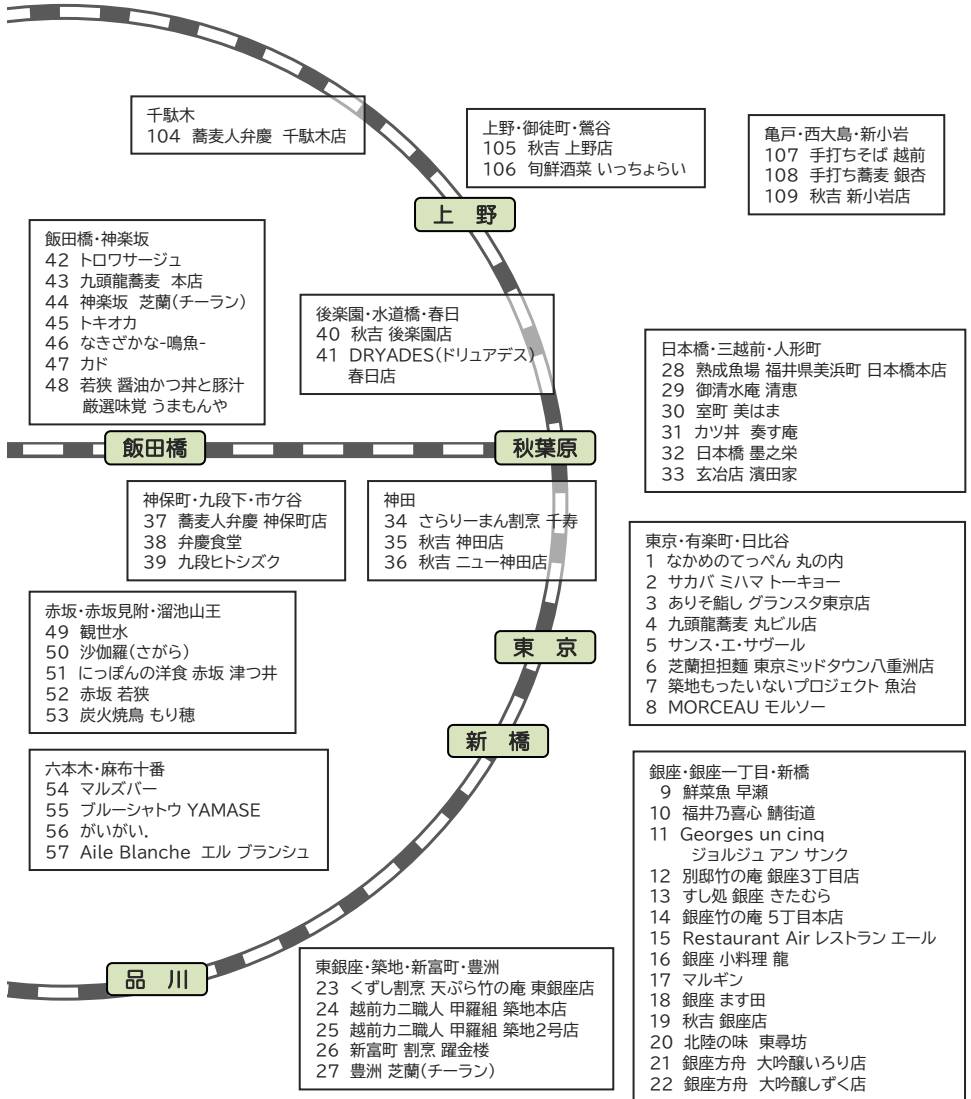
千駄木
104 蕎麦人弁慶 千駄木店

上野・御徒町・鶯谷
105 秋吉 上野店
106 旬鮮酒菜 いっちょらい

亀戸・西大島・新小岩
107 手打ちそば 越前
108 手打ち蕎麦 銀杏
109 秋吉 新小岩店

上野

飯田橋・神楽坂
42 トロワサージュ
43 九頭龍蕎麦 本店
44 神楽坂 芝蘭(チーラン)
45 トキオカ
46 なきざかな-鳴魚-
47 カド
48 若狭 醤油かつ丼と豚汁 厳選味覚 うまもんや

後楽園・水道橋・春日
40 秋吉 後楽園店
41 DRYADES(ドリュアデス) 春日店

日本橋・三越前・人形町
28 熟成魚場 福井県美浜町 日本橋本店
29 御清水庵 清恵
30 室町 美はま
31 カツ丼 奏す庵
32 日本橋 墨之栄
33 玄冶店 濱田家

飯田橋

秋葉原

神保町・九段下・市ケ谷
37 蕎麦人弁慶 神保町店
38 弁慶食堂
39 九段ヒトシズク

神田
34 さらりーまん割烹 千寿
35 秋吉 神田店
36 秋吉 ニュー神田店

東京・有楽町・日比谷
1 なかめのてっぺん 丸の内
2 サカバ ミハマ トーキョー
3 ありそ鮨し グランスタ東京店
4 九頭龍蕎麦 丸ビル店
5 サンス・エ・サヴール
6 芝蘭担担麺 東京ミッドタウン八重洲店
7 築地もったいないプロジェクト 魚治
8 MORCEAU モルソー

赤坂・赤坂見附・溜池山王
49 観世水
50 沙伽羅(さがら)
51 にっぽんの洋食 赤坂 津つ井
52 赤坂 若狭
53 炭火焼鳥 もり穂

東京

新橋

六本木・麻布十番
54 マルズバー
55 ブルーシャトウ YAMASE
56 がいがい.
57 Aile Blanche エル ブランシュ

銀座・銀座一丁目・新橋
9 鮮菜魚 早瀬
10 福井乃喜心 鯖街道
11 Georges un cinq ジョルジュ アン サンク
12 別邸竹の庵 銀座3丁目店
13 すし処 銀座 きたむら
14 銀座竹の庵 5丁目本店
15 Restaurant Air レストラン エール
16 銀座 小料理 龍
17 マルギン
18 銀座 ます田
19 秋吉 銀座店
20 北陸の味 東尋坊
21 銀座方舟 大吟醸いろり店
22 銀座方舟 大吟醸しずく店

品川

東銀座・築地・新富町・豊洲
23 くずし割烹 天ぷら竹の庵 東銀座店
24 越前カニ職人 甲羅組 築地本店
25 越前カニ職人 甲羅組 築地2号店
26 新富町 割烹 躍金楼
27 豊洲 芝蘭(チーラン)